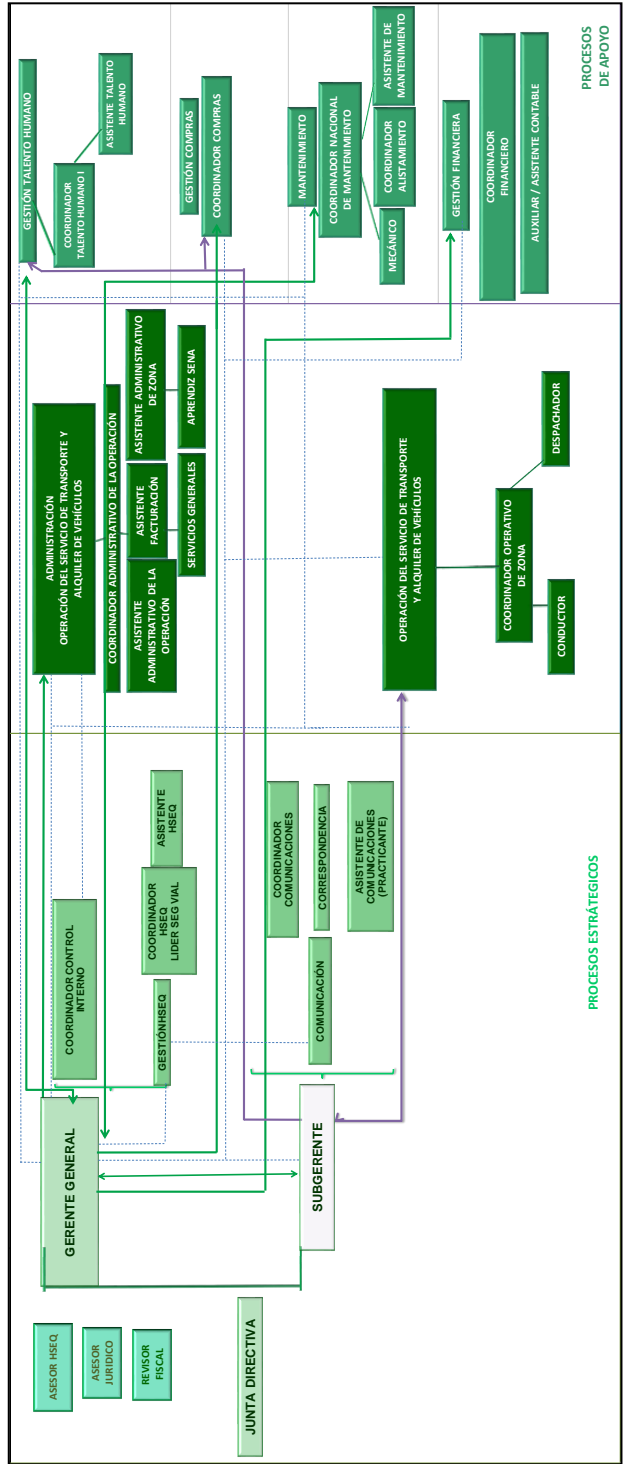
PROCESOS DE APOYO

GESTIÓN TALENTO HUMANO

COORDINADOR TALENTO HUMANO I

ASISTENTE TALENTO HUMANO

GESTIÓN COMPRAS

COORDINADOR COMPRAS

MANTENIMIENTO

COORDINADOR NACIONAL DE MANTENIMIENTO

ASISTENTE DE MANTENIMIENTO

COORDINADOR ALISTAMIENTO

MECÁNICO

GESTIÓN FINANCIERA

COORDINADOR FINANCIERO

AUXILIAR / ASISTENTE CONTABLE

ADMINISTRACIÓN OPERACIÓN DEL SERVICIO DE TRANSPORTE Y ALQUILER DE VEHÍCULOS

COORDINADOR ADMINISTRATIVO DE LA OPERACIÓN

ASISTENTE ADMINISTRATIVO DE ZONA

APRENDIZ SENA

ASISTENTE FACTURACIÓN

SERVICIOS GENERALES

ASISTENTE ADMINISTRATIVO DE LA OPERACIÓN

OPERACIÓN DEL SERVICIO DE TRANSPORTE Y ALQUILER DE VEHÍCULOS

DESPACHADOR

COORDINADOR OPERATIVO DE ZONA

CONDUCTOR

ASISTENTE HSEQ

COORDINADOR HSEQ LIDER SEG VIAL

COORDINADOR CONTROL INTERNO

GESTIÓNHSEQ

COORDINADOR COMUNICACIONES

CORRESPONDENCIA

ASISTENTE DE COMUNCACIONES (PRACTICANTE)

COMUNICACIÓN

PROCESOS ESTRATÉGICOS

GERENTE GENERAL

SUBGERENTE

ASESOR HSEQ

ASESOR JURIDICO

REVISOR FISCAL

JUNTA DIRECTIVA